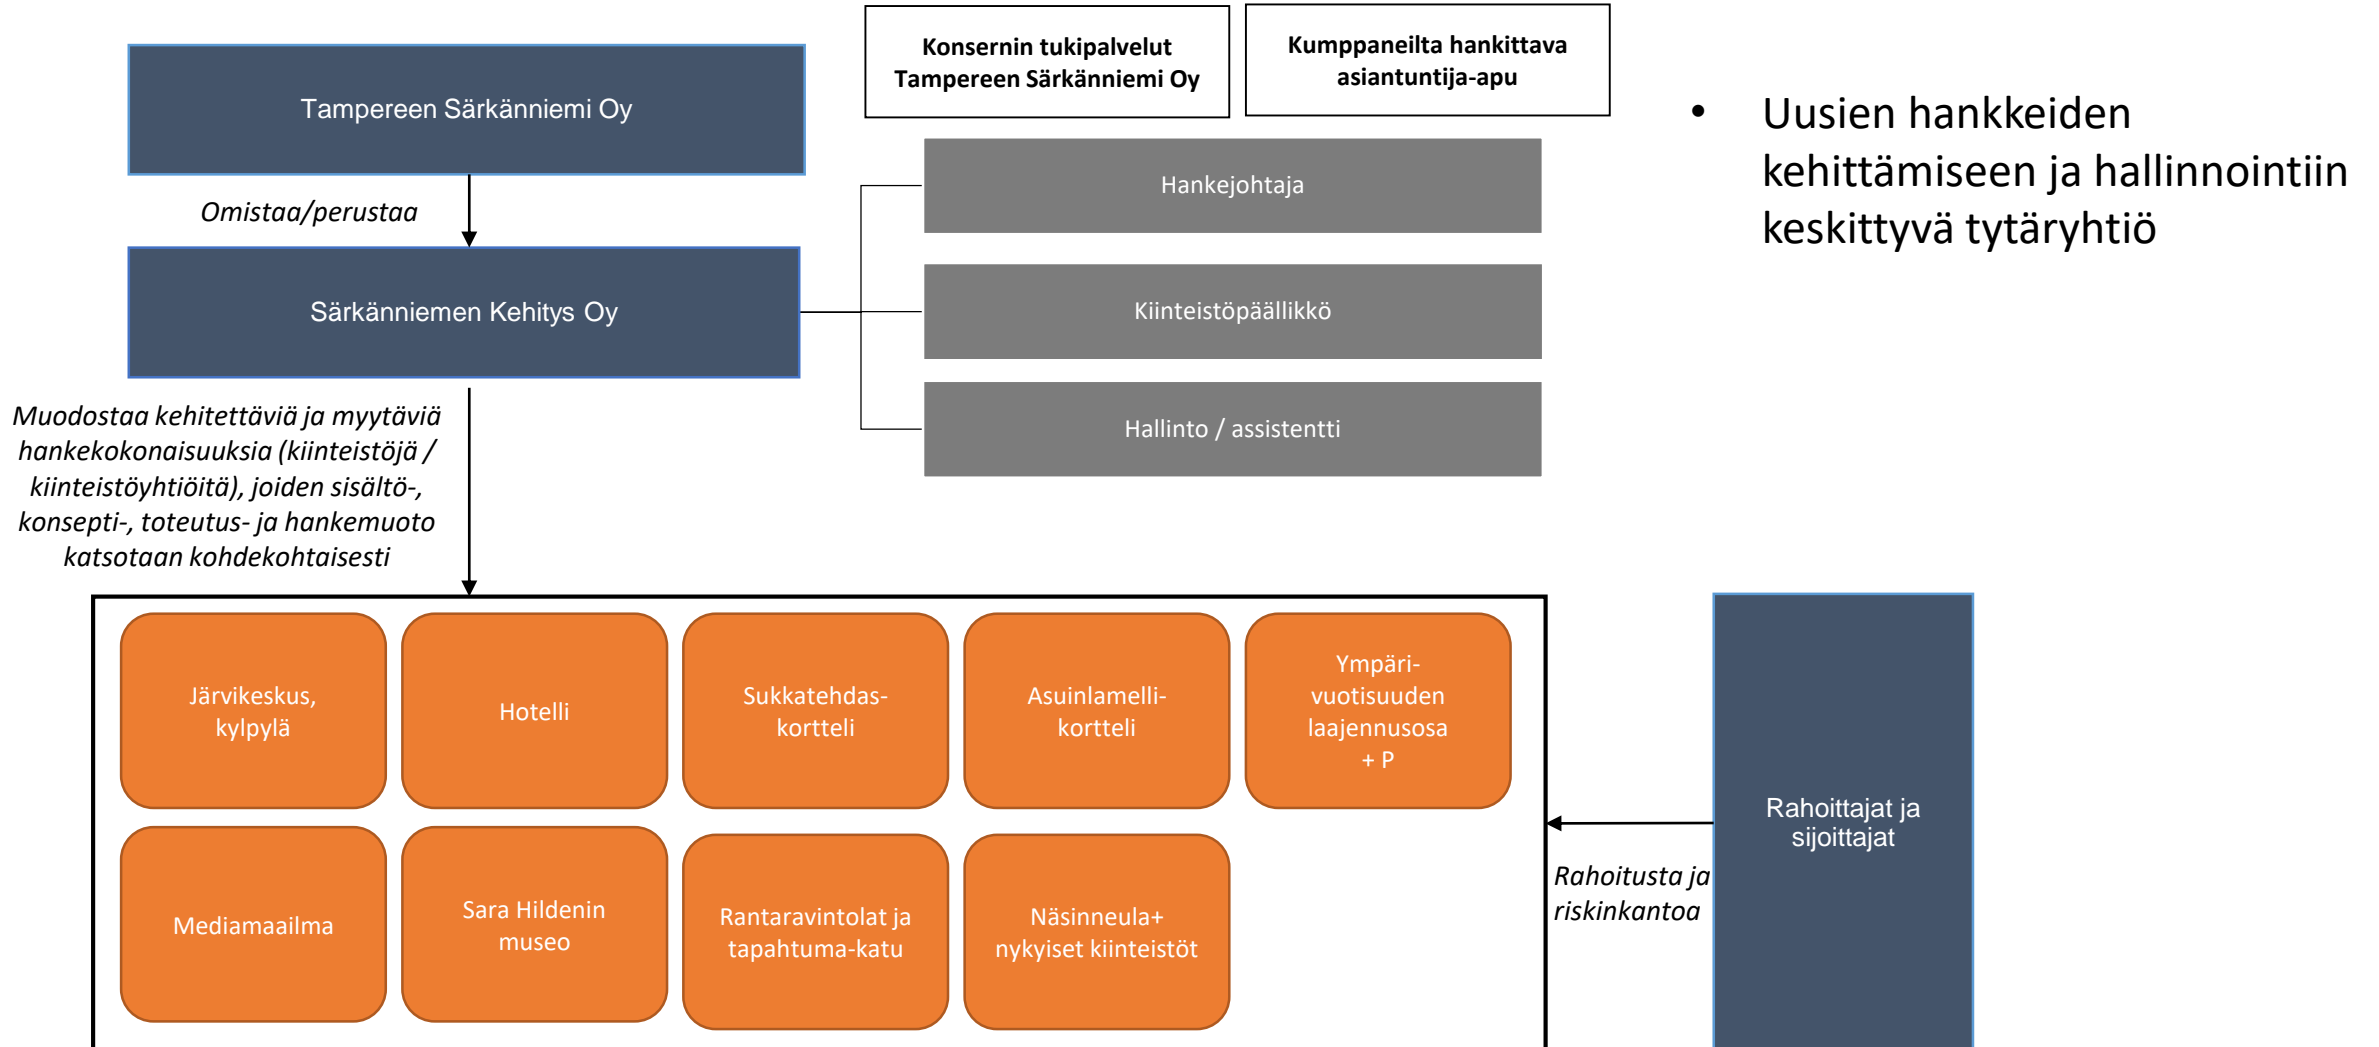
Tampereen Särkänniemi Oy

Omistaa/perustaa

Särkänniemen Kehitys Oy

Konsernin tukipalvelut Tampereen Särkänniemi Oy

Kumppaneilta hankittava asiantuntija-apu

Hankejohtaja

Kiinteistöpäällikkö

Hallinto / assistentti

• Uusien hankkeiden kehittämiseen ja hallinnointiin keskittyvä tytäryhtiö

Muodostaa kehitettäviä ja myytäviä hankekokonaisuuksia (kiinteistöjä / kiinteistöyhtiöitä), joiden sisältö-, konsepti-, toteutus- ja hankemuoto katsotaan kohdekohtaisesti

Järvikeskus, kylpylä

Hotelli

Sukkatehdas-kortteli

Asuinlamelli-kortteli

Ympäri-vuotisuuden laajennusosa + P

Mediamaailma

Sara Hildenin museo

Rantaravintolat ja tapahtuma-katu

Näsinneula+ nykyiset kiinteistöt

Rahoittajat ja sijoittajat

Rahoitusta ja riskinkantoa